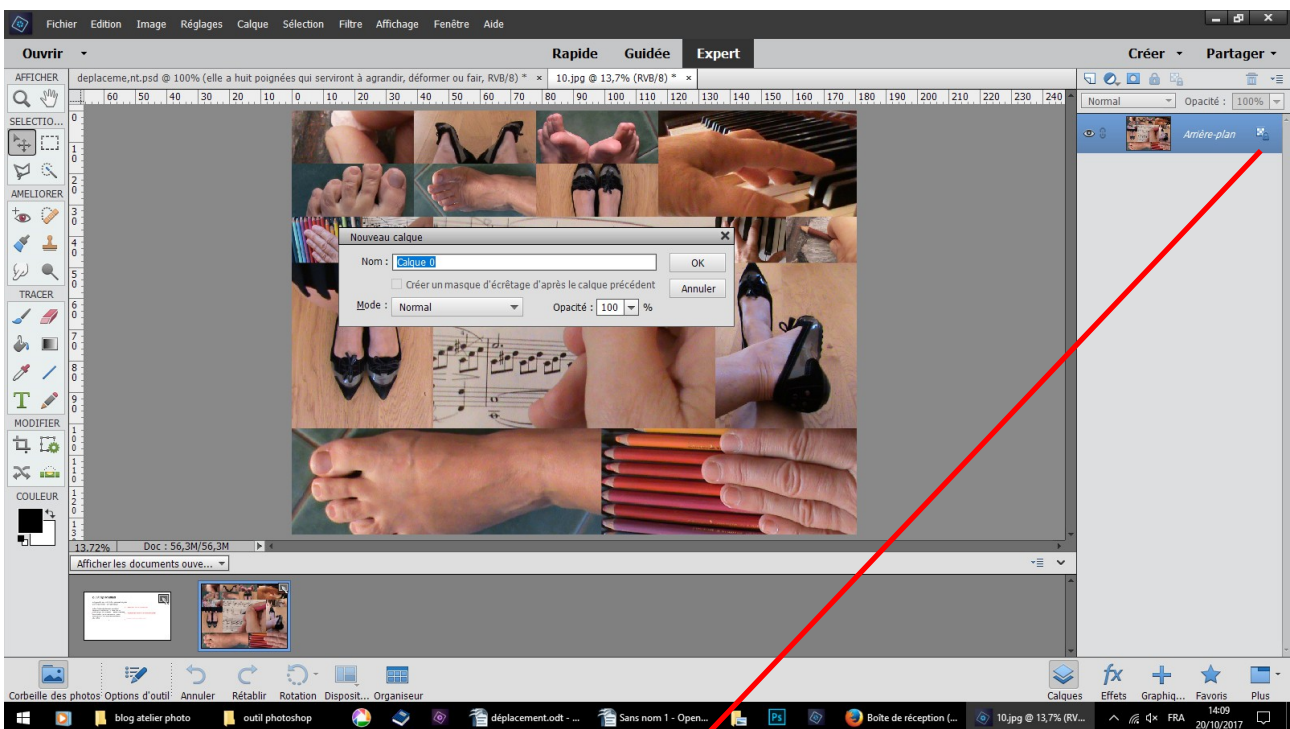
Fichier Edition Image Réglages Calque Sélection Filtre Affichage Fenêtre Aide

Ouvrir

Rapide Guidée Expert

Créer Partager

AFFICHER

deplaceme,nt.psd @ 100% (elle a huit poignées qui serviront à agrandir, déformer ou fair, RVB/8) * ×

10.jpg @ 13,7% (RVB/8) * ×

SELECTIO...

AMELIORER

TRACER

MODIFIER

COULEUR

Normal

Opacité : 100%

Arrière-plan

Nouveau calque

Nom : Calque 0

OK

Créer un masque d'écrêtage d'après le calque précédent

Annuler

Mode : Normal

Opacité : 100 %

13.72%

Doc : 56,3M/56,3M

Afficher les documents ouve...

Corbeille des photos Options d'outil Annuler Rétablir Rotation Disposit... Organiseur

Calques Effets Graphiq... Favoris Plus

blog atelier photo

outil photoshop

déplacement.odt - ...

Sans nom 1 - Open...

Boîte de réception (...

10.jpg @ 13,7% (RV...

FRA

14:09
20/10/2017